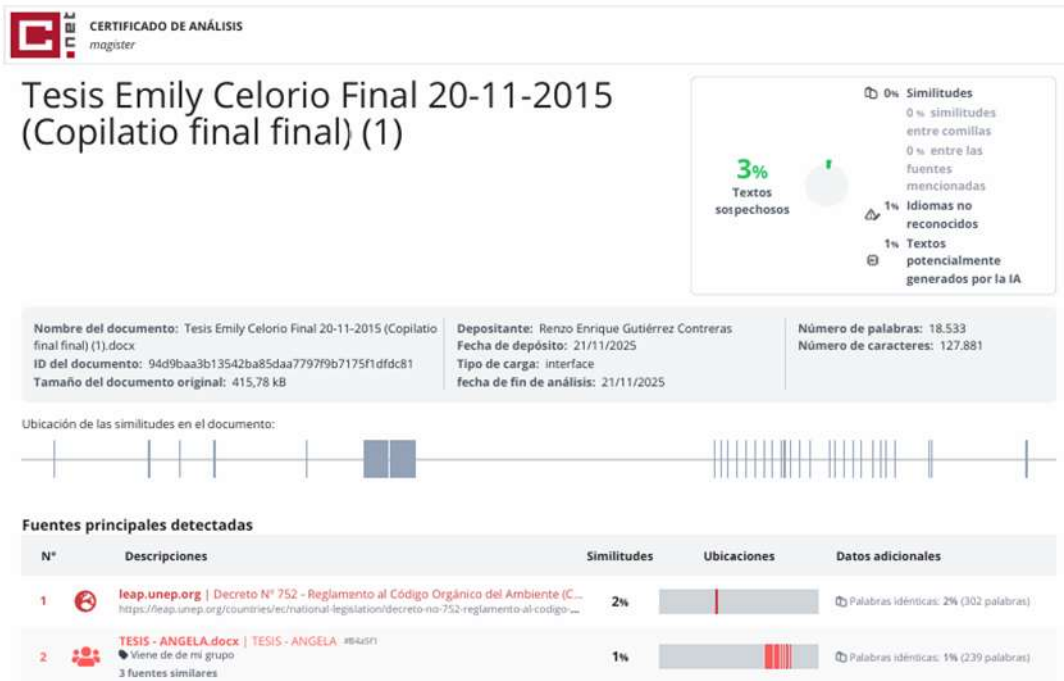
CERTIFICADO DE ANÁLISIS
magister

Tesis Emily Celorio Final 20-11-2015 (Copilatio final final) (1)

3% Textos sospechosos

0% Similitudes
0% similitudes entre comillas
0% entre las fuentes mencionadas
1% Idiomas no reconocidos
1% Textos potencialmente generados por la IA

Nombre del documento: Tesis Emily Celorio Final 20-11-2015 (Copilatio final final) (1).docx
ID del documento: 94d9baa3b13542ba85daa7797f9b7175f1dfdc81
Tamaño del documento original: 415,78 kB

Depositante: Renzo Enrique Gutiérrez Contreras
Fecha de depósito: 21/11/2025
Tipo de carga: interface
fecha de fin de análisis: 21/11/2025

Número de palabras: 18.533
Número de caracteres: 127.881

Ubicación de las similitudes en el documento:

Fuentes principales detectadas

| N° | Descripciones | Similitudes | Ubicaciones | Datos adicionales |
|---|---|---|---|---|
| 1 | leap.unep.org \| Decreto N° 752 - Reglamento al Código Orgánico del Ambiente (C... https://leap.unep.org/countries/ec/national-legislation/decreto-no-752-reglamento-al-codigo-... | 2% | | Palabras idénticas: 2% (302 palabras) |
| 2 | TESIS - ANGELA.docx \| TESIS - ANGELA #84d5f1 Viene de de mi grupo 3 fuentes similares | 1% | | Palabras idénticas: 1% (239 palabras) |